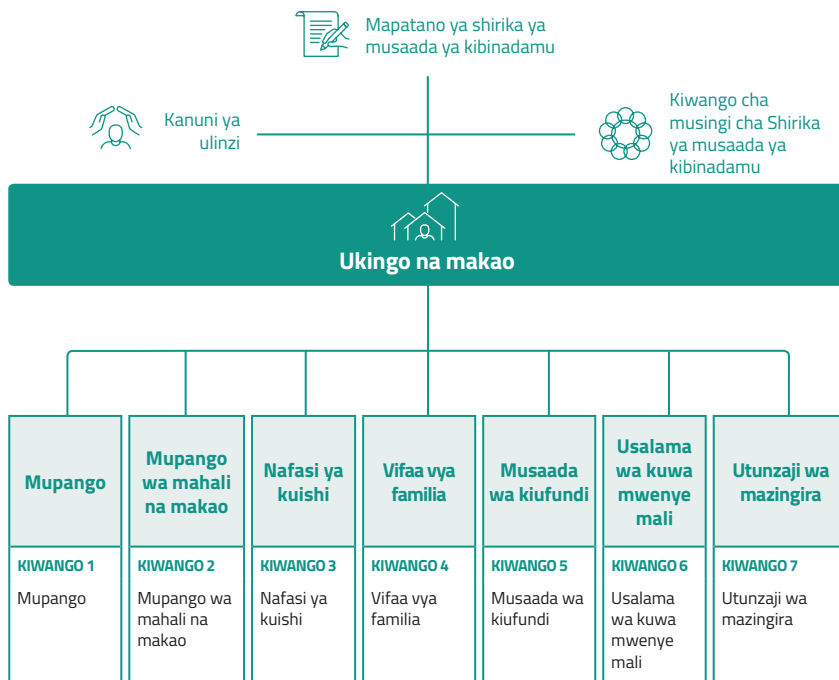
Mapatano ya shirika ya musaada ya kibinadamu

Kanuni ya ulinzi

Kiwango cha musingi cha Shirika ya musaada ya kibinadamu

Ukingo na makao

Mupango

KIWANGO 1

Mupango

Mupango wa mahali na makao

KIWANGO 2

Mupango wa mahali na makao

Nafasi ya kuishi

KIWANGO 3

Nafasi ya kuishi

Vifaa vya familia

KIWANGO 4

Vifaa vya familia

Musaada wa kiufundi

KIWANGO 5

Musaada wa kiufundi

Usalama wa kuwa mwenye mali

KIWANGO 6

Usalama wa kuwa mwenye mali

Utunzaji wa mazingira

KIWANGO 7

Utunzaji wa mazingira